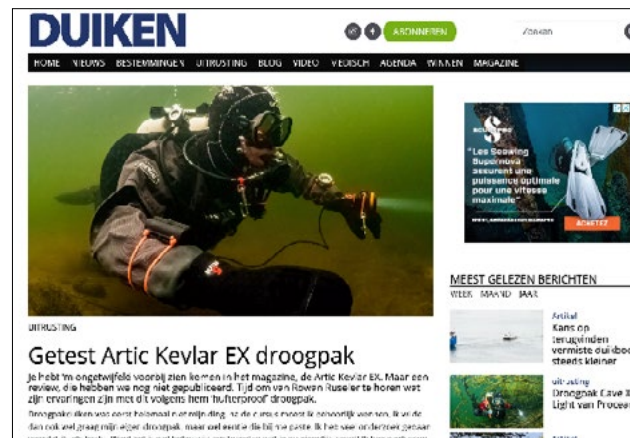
DUIKEN

ABONNEREN

Zoeken

HOME NIEUWS BESTEMMINGEN UITRUSTING BLOG VIDEO VEDISCH AGENDA WINKEN MAGAZINE

UITRUSTING

Getest Artic Kevlar EX droogpak

Je hebt 'm ongetwijfeld voorbij zien komen in het magazine, de Artic Kevlar EX. Maar een review, die hebben we nog niet gepubliceerd. Tijd om van Rowan Ruseler te horen wat zijn ervaringen zijn met dit volgens hem 'hufterproof' droogpak.

Droogpakduiken was eerst helemaal niet mijn ding, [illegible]

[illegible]

"Les Seawing Supernova assurent une puissance optimale pour une vitesse maximale"

ACHETEZ

MEEST GELEZEN BERICHTEN

WEEK MAAND JAAR

Artikel
Kans op terugvinden vermiste duikbo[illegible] steeds kleiner

Uitrusting
Droogpak Cave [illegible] Light van Proces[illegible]

Artikel